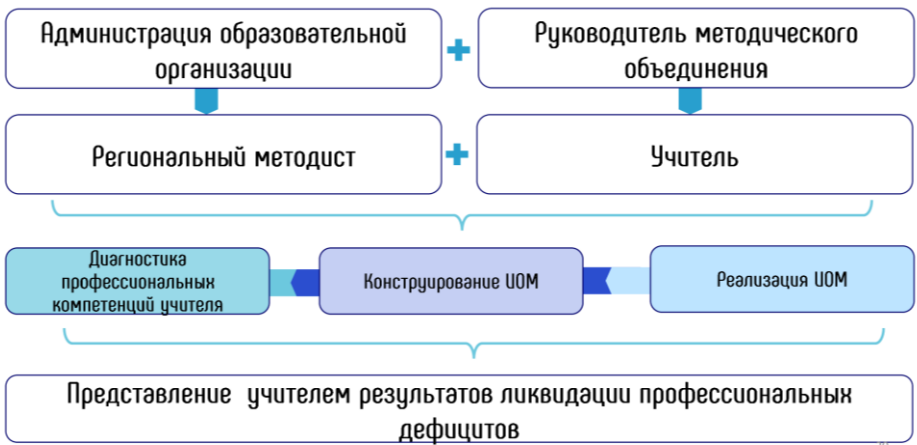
Администрация образовательной организации

Руководитель методического объединения

Региональный методист

Учитель

Диагностика профессиональных компетенций учителя

Конструирование ИОМ

Реализация ИОМ

Представление учителем результатов ликвидации профессиональных дефицитов